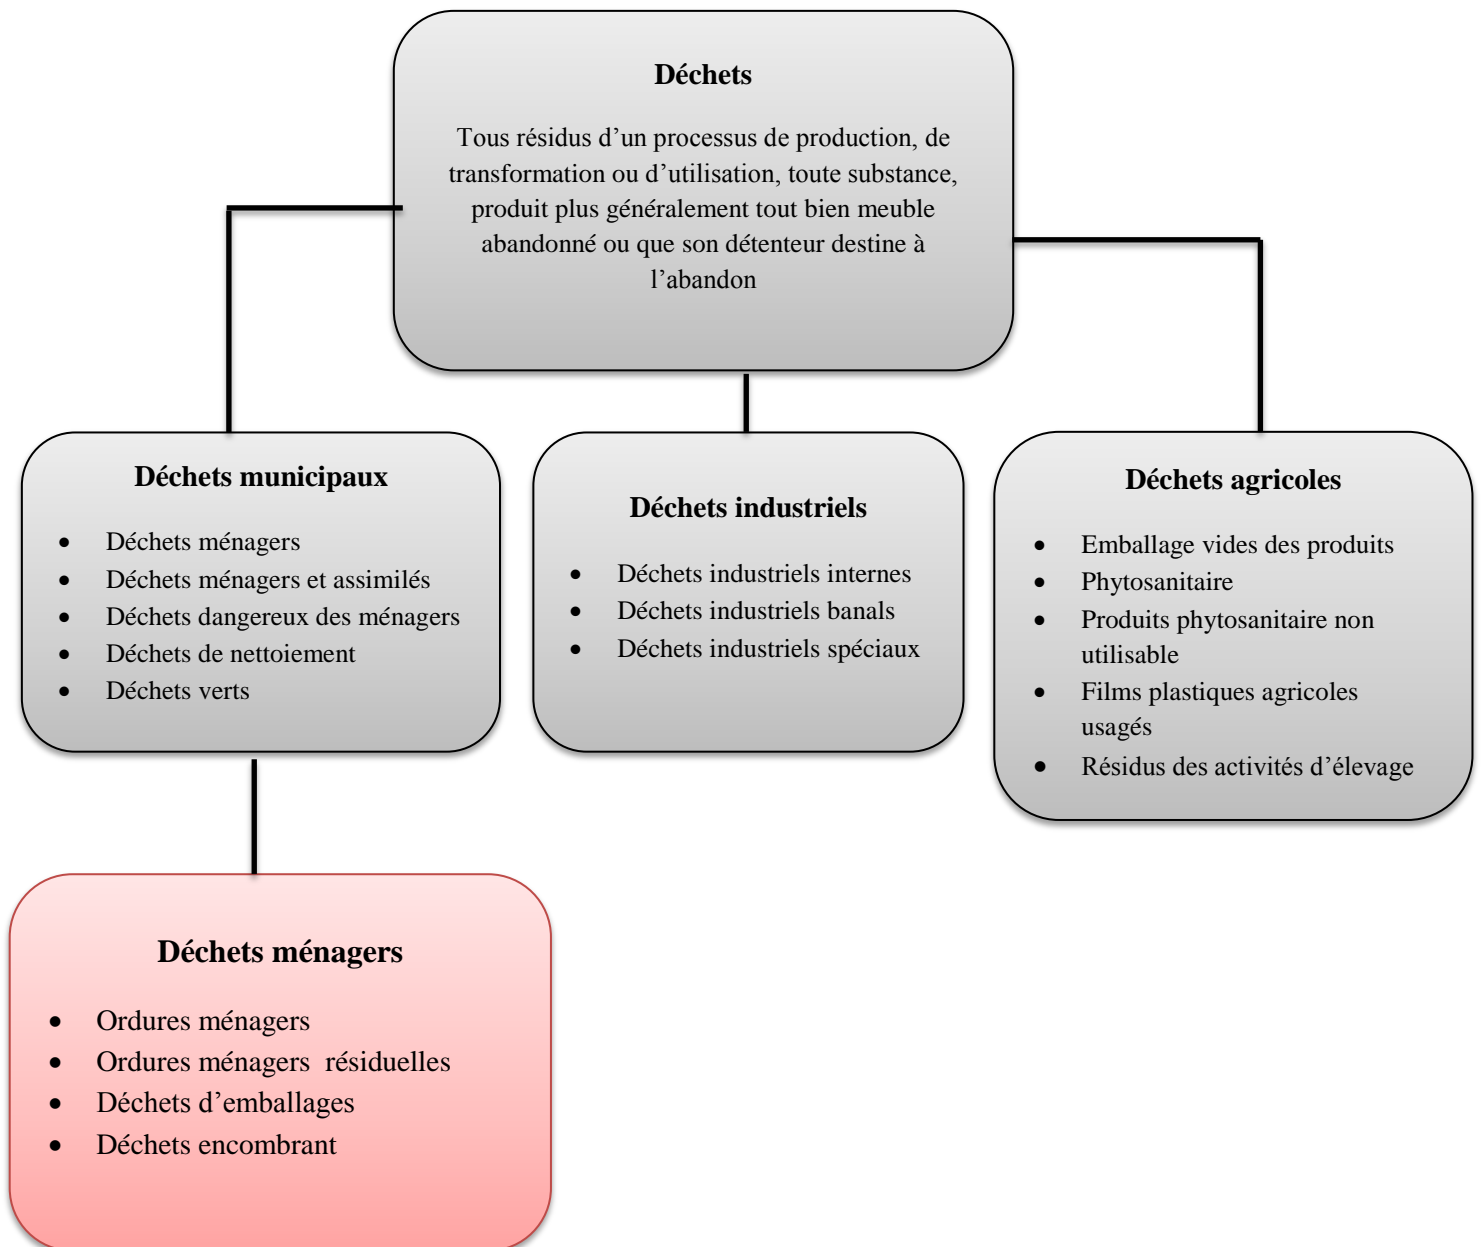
**Déchets**

Tous résidus d'un processus de production, de transformation ou d'utilisation, toute substance, produit plus généralement tout bien meuble abandonné ou que son détenteur destine à l'abandon

**Déchets municipaux**

- Déchets ménagers
- Déchets ménagers et assimilés
- Déchets dangereux des ménagers
- Déchets de nettoiement
- Déchets verts

**Déchets industriels**

- Déchets industriels internes
- Déchets industriels banals
- Déchets industriels spéciaux

**Déchets agricoles**

- Emballage vides des produits
- Phytosanitaire
- Produits phytosanitaire non utilisable
- Films plastiques agricoles usagés
- Résidus des activités d'élevage

**Déchets ménagers**

- Ordures ménagers
- Ordures ménagers résiduelles
- Déchets d'emballages
- Déchets encombrant